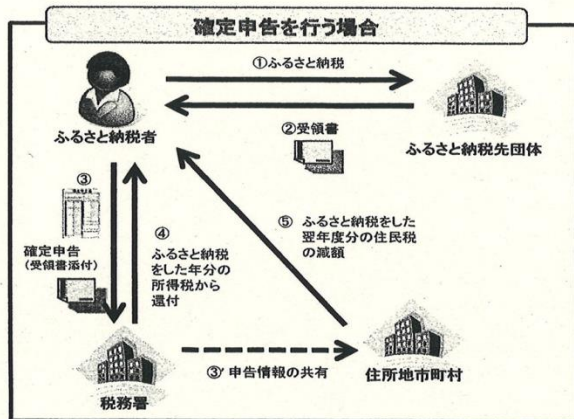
確定申告を行う場合

①ふるさと納税

ふるさと納税者

②受領書

ふるさと納税先団体

③

確定申告
（受領書添付）

④
ふるさと納税をした年分の所得税から還付

⑤ ふるさと納税をした翌年度分の住民税の減額

③' 申告情報の共有

税務署

住所地市町村